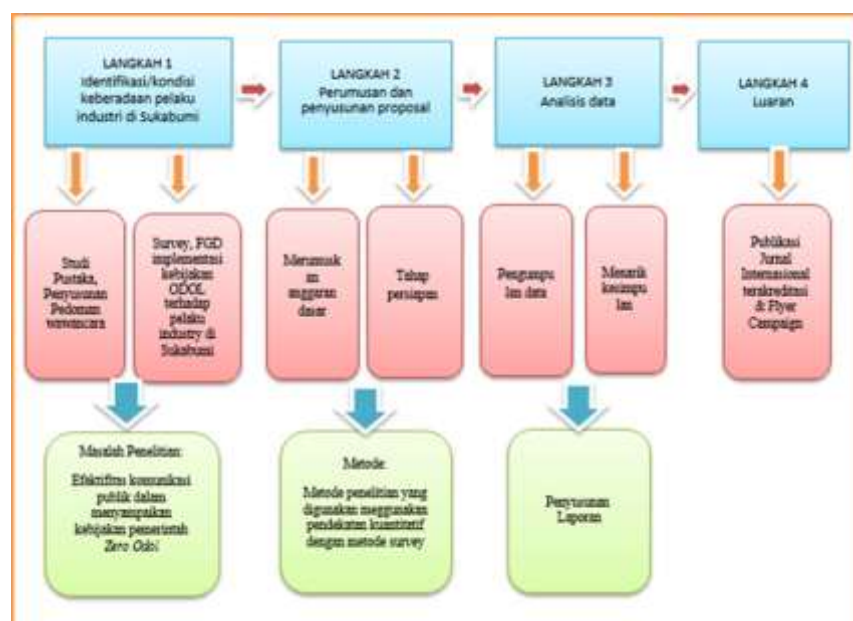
LANGKAH 1
Identifikasi/kondisi keberadaan pelaku industri di Sukabumi

LANGKAH 2
Perumusan dan penyusunan proposal

LANGKAH 3
Analisis data

LANGKAH 4
Luaran

Studi Pustaka, Penyusunan Pedoman wawancara

Survey, FGD implementasi kebijakan ODOL terhadap pelaku industry di Sukabumi

Merumuskan anggaran dasar

Tahap persiapan

Pengumpulan data

Menarik kesimpulan

Publikasi Jurnal Internasional terakreditasi & Flyer Campaign

Masalah Penelitian:
Efektifitas komunikasi publik dalam menyampaikan kebijakan pemerintah Zero Odol

Metode:
Metode penelitian yang digunakan menggunakan pendekatan kuantitatif dengan metode survey

Penyusunan Laporan